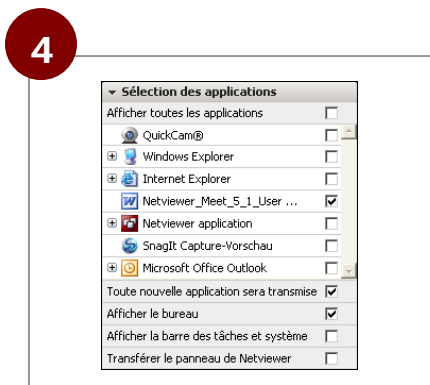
4

Sélection des applications

Afficher toutes les applications

QuickCam®

Windows Explorer

Internet Explorer

Netviewer_Meet_5_1_User ...

Netviewer application

SnagIt Capture-Vorschau

Microsoft Office Outlook

Toute nouvelle application sera transmise

Afficher le bureau

Afficher la barre des tâches et système

Transférer le panneau de Netviewer